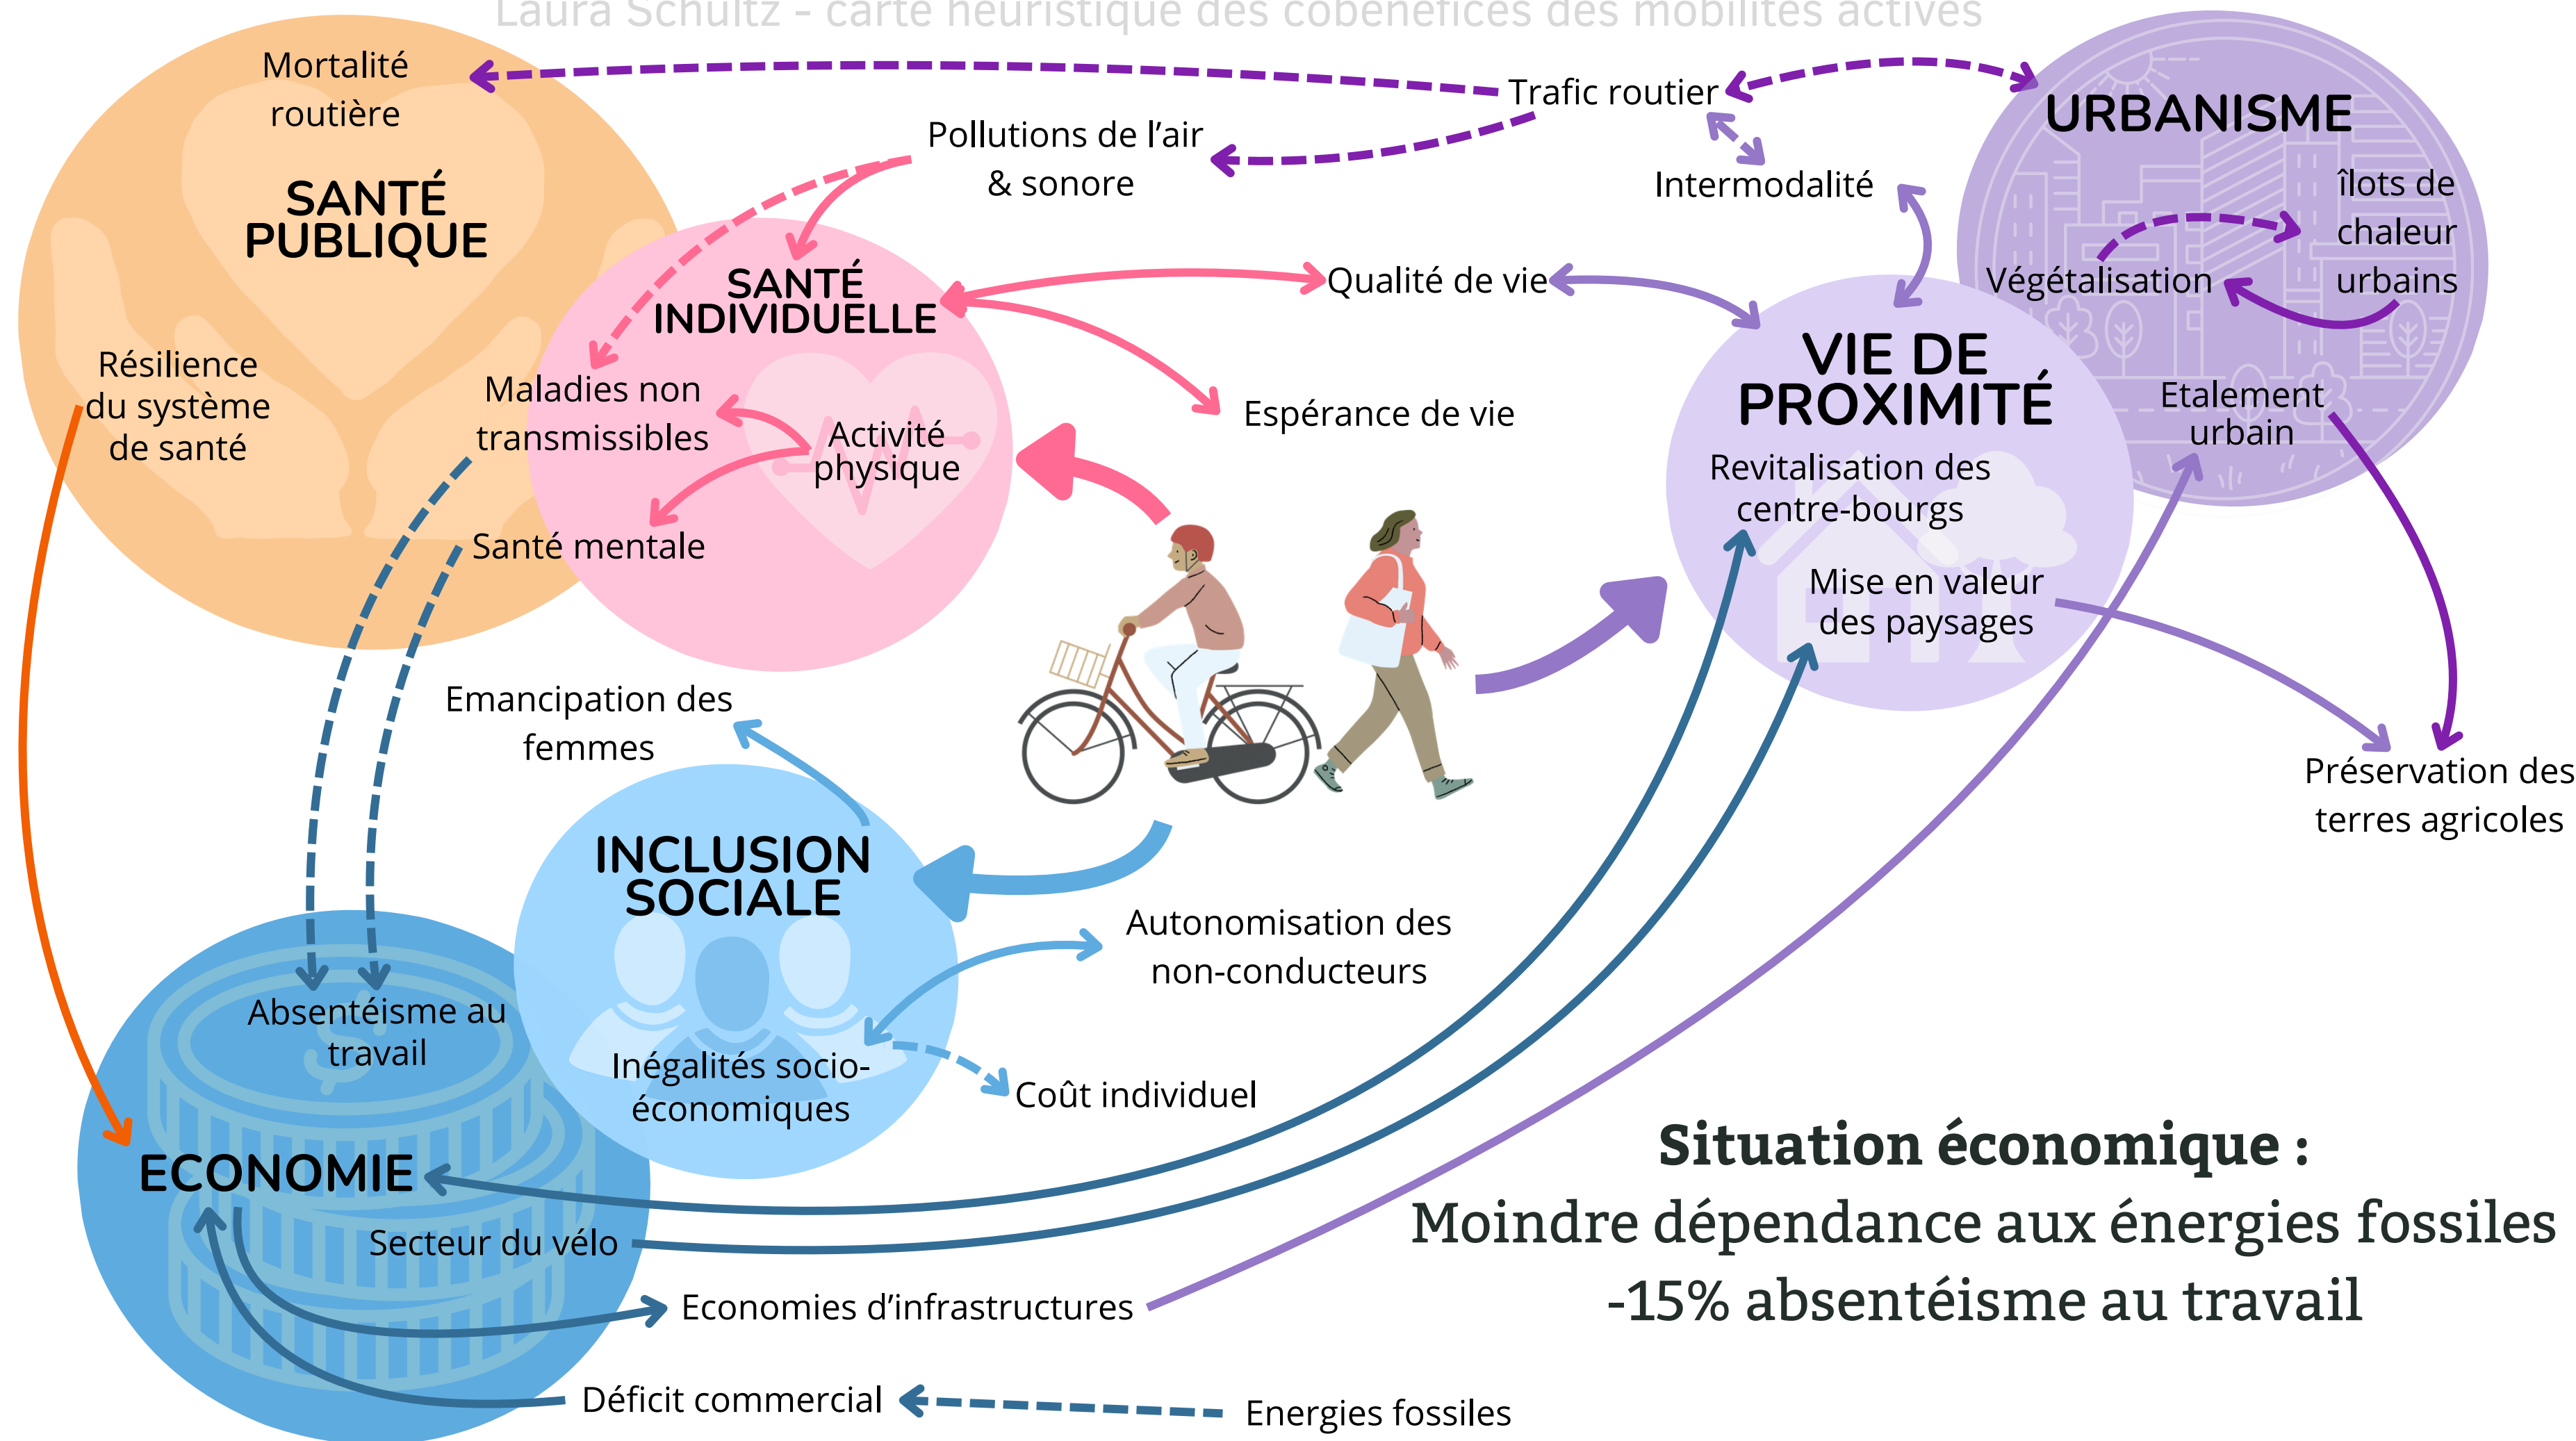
Laura Schultz - carte heuristique des cobénéfices des mobilités actives

Mortalité routière

SANTÉ PUBLIQUE

Résilience du système de santé

Trafic routier

Pollutions de l'air & sonore

Intermodalité

URBANISME

îlots de chaleur urbains

Végétalisation

SANTÉ INDIVIDUELLE

Qualité de vie

Maladies non transmissibles

Activité physique

Santé mentale

Espérance de vie

VIE DE PROXIMITÉ

Revitalisation des centre-bourgs

Mise en valeur des paysages

Etalement urbain

Préservation des terres agricoles

Emancipation des femmes

INCLUSION SOCIALE

Autonomisation des non-conducteurs

Inégalités socio-économiques

Coût individuel

Absentéisme au travail

ECONOMIE

Secteur du vélo

Economies d'infrastructures

Déficit commercial

Energies fossiles

Situation économique :
Moindre dépendance aux énergies fossiles
-15% absentéisme au travail